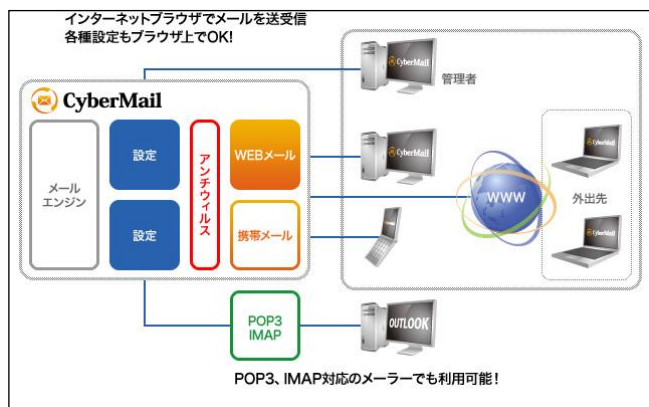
インターネットブラウザでメールを送受信
各種設定もブラウザ上でOK!

CyberMail

メール
エンジン

設定

設定

アンチウィルス

WEBメール

携帯メール

CyberMail

管理者

CyberMail

WWW

CyberMail

外出先

CyberMail

POP3
IMAP

OUTLOOK

POP3、IMAP対応のメーラーでも利用可能!